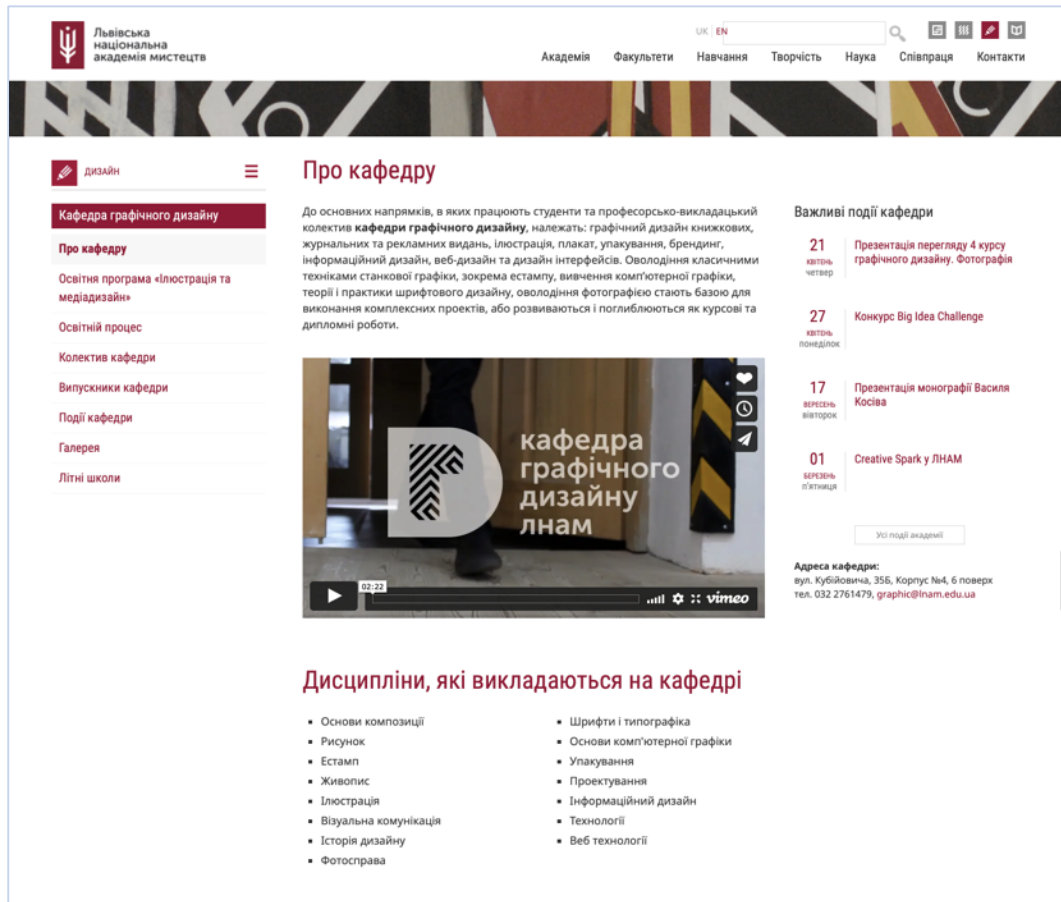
Львівська національна академія мистецтв

UK EN

Академія Факультети Навчання Творчість Наука Співпраця Контакти

дизайн

Кафедра графічного дизайну

Про кафедру

Освітня програма «Ілюстрація та медіадизайн»

Освітній процес

Колектив кафедри

Випускники кафедри

Події кафедри

Галерея

Літні школи

Про кафедру

До основних напрямків, в яких працюють студенти та професорсько-викладацький колектив **кафедри графічного дизайну**, належать: графічний дизайн книжкових, журнальних та рекламних видань, ілюстрація, плакат, упакування, брендинг, інформаційний дизайн, веб-дизайн та дизайн інтерфейсів. Оволодіння класичними техніками станкової графіки, зокрема естампу, вивчення комп'ютерної графіки, теорії і практики шрифтового дизайну, оволодіння фотографією стають базою для виконання комплексних проектів, або розвиваються і поглиблюються як курсові та дипломні роботи.

кафедра графічного дизайну лнам

02:22

vimeo

Важливі події кафедри

21 квітень четвер
Презентація перегляду 4 курсу графічного дизайну. Фотографія

27 квітень понеділок
Конкурс Big Idea Challenge

17 вересень вівторок
Презентація монографії Василя Косіва

01 березень п'ятниця
Creative Spark у ЛНАМ

Усі події академії

Адреса кафедри:
вул. Кубійовича, 35Б, Корпус №4, 6 поверх
тел. 032 2761479, graphic@lnam.edu.ua

Дисципліни, які викладаються на кафедрі

- Основи композиції
- Рисунок
- Естамп
- Живопис
- Ілюстрація
- Візуальна комунікація
- Історія дизайну
- Фотосправа

- Шрифти і типографіка
- Основи комп'ютерної графіки
- Упакування
- Проектування
- Інформаційний дизайн
- Технології
- Веб технології